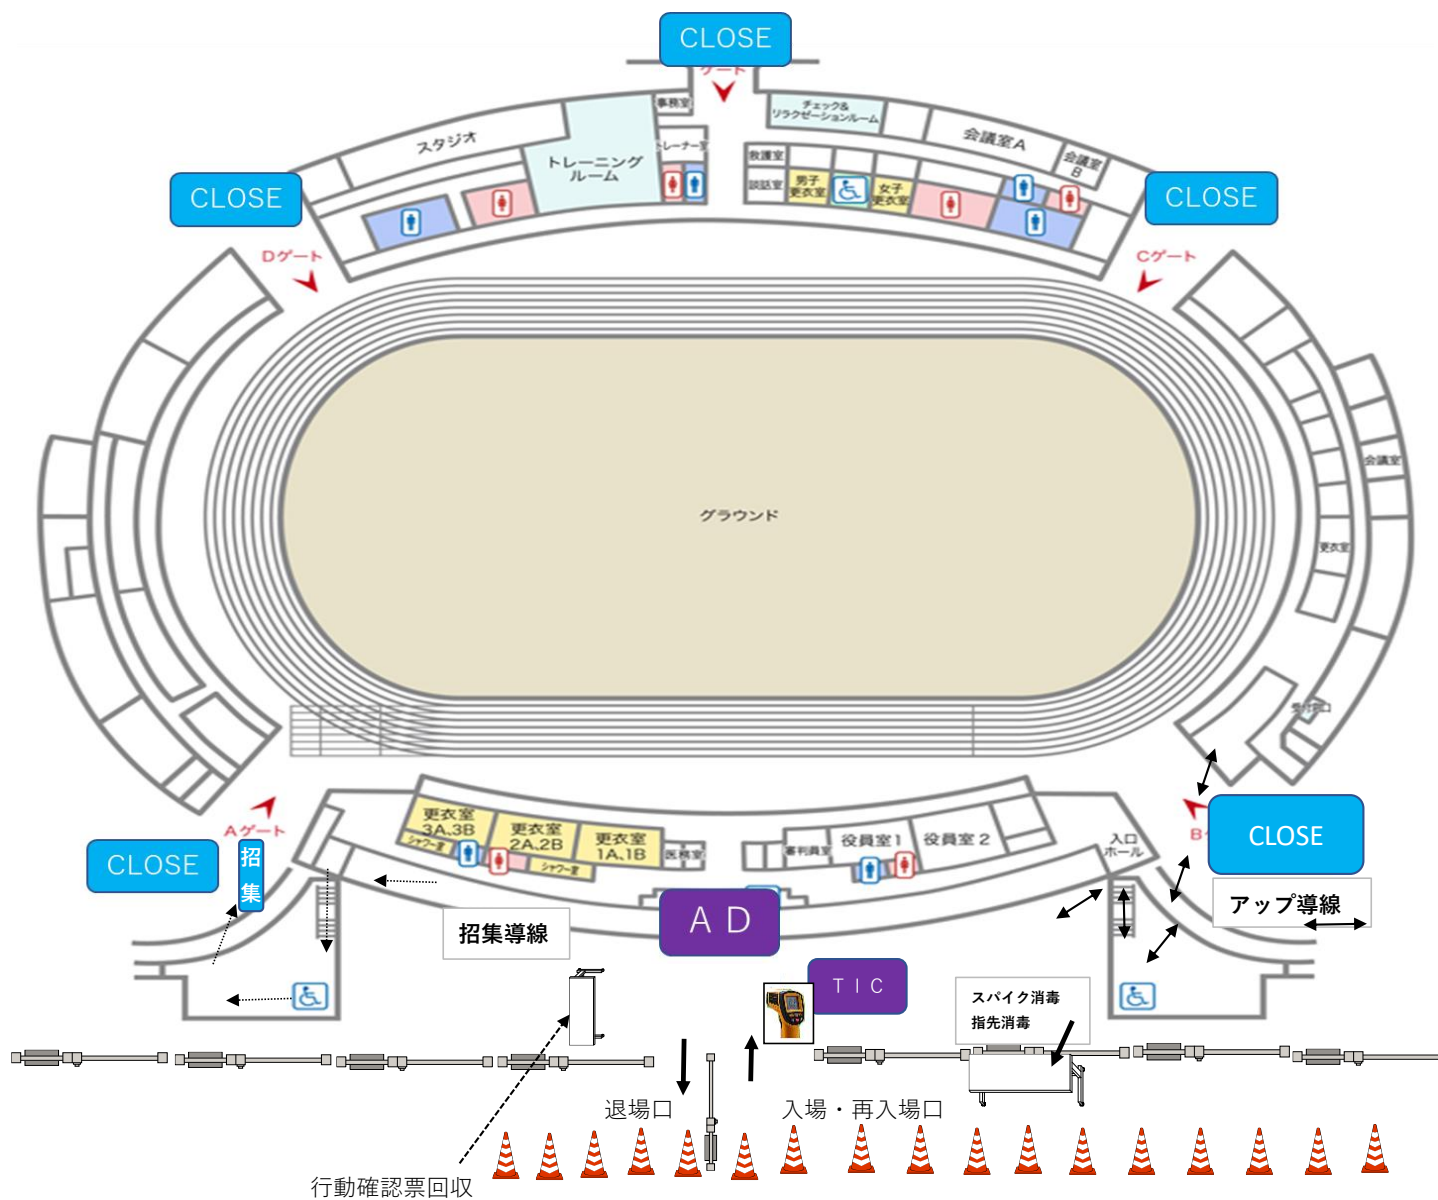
CLOSE
ゲート
事務室
チェック&リラクゼーションルーム
スタジオ
トレーニングルーム
トレーナー室
会議室A
会議室B
救護室
談話室
男子更衣室
女子更衣室
CLOSE
CLOSE
Dゲート
Cゲート
グラウンド
会議室
更衣室
受付窓口
Aゲート
CLOSE
招集
更衣室 3A,3B
シャワー室
更衣室 2A,2B
シャワー室
更衣室 1A,1B
医務室
審判員室
役員室1
役員室2
入口ホール
B
CLOSE
アップ導線
招集導線
A D
T I C
スパイク消毒
指先消毒
退場口
入場・再入場口
行動確認票回収